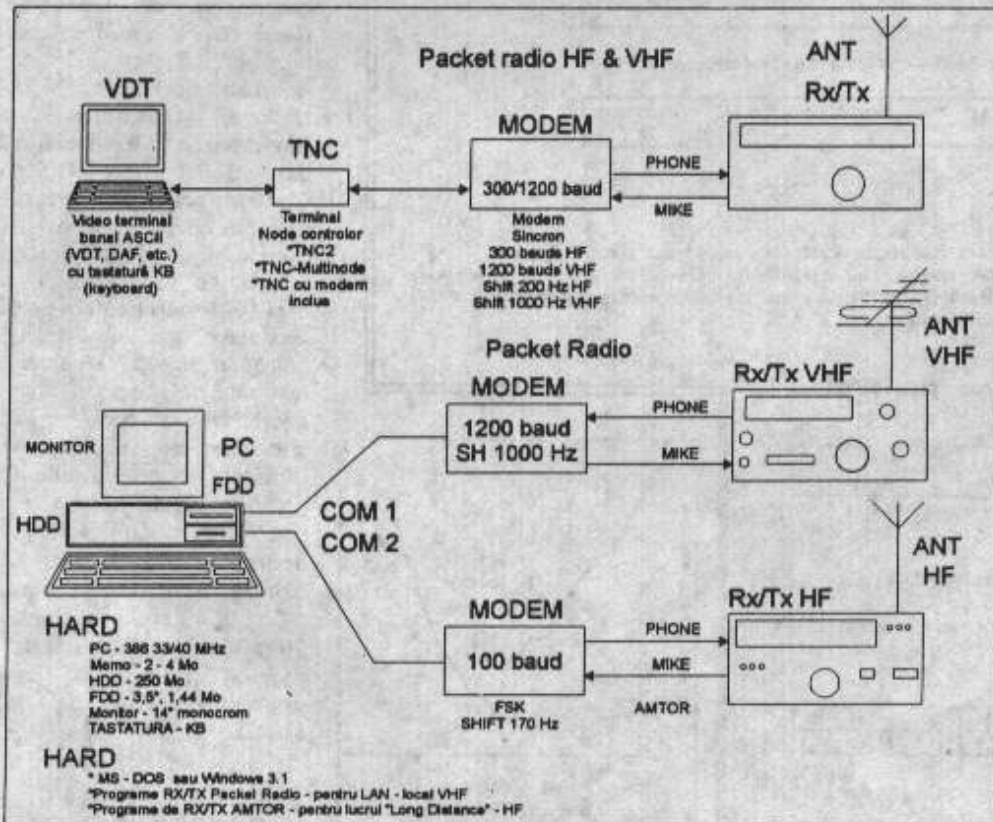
Packet radio HF & VHF

ANT
Rx/Tx

VDT

TNC

MODEM

300/1200 baud

PHONE

MIKE

Video terminal banal ASCII (VDT, DAF, etc.) cu tastatură KB (keyboard)

Terminal Node controlor *TNC2 *TNC-Multinode *TNC cu modem inclus

Modem Sincron 300 bauds HF 1200 bauds VHF Shift 200 Hz HF Shift 1000 Hz VHF

Packet Radio

ANT
VHF

MODEM

Rx/Tx VHF

1200 baud
SH 1000 Hz

PHONE

MIKE

MONITOR

PC

FDD

HDD

COM 1
COM 2

ANT
HF

MODEM

Rx/Tx HF

100 baud

PHONE

MIKE

FSK
SHIFT 170 Hz

AMTOR

HARD
PC - 386 33/40 MHz
Memo - 2 - 4 Mo
HDD - 250 Mo
FDD - 3,5", 1,44 Mo
Monitor - 14" monocrom
TASTATURA - KB

HARD
* MS - DOS sau Windows 3.1
*Programe RX/TX Packet Radio - pentru LAN - local VHF
*Programe de RX/TX AMTOR - pentru lucrul "Long Distance" - HF